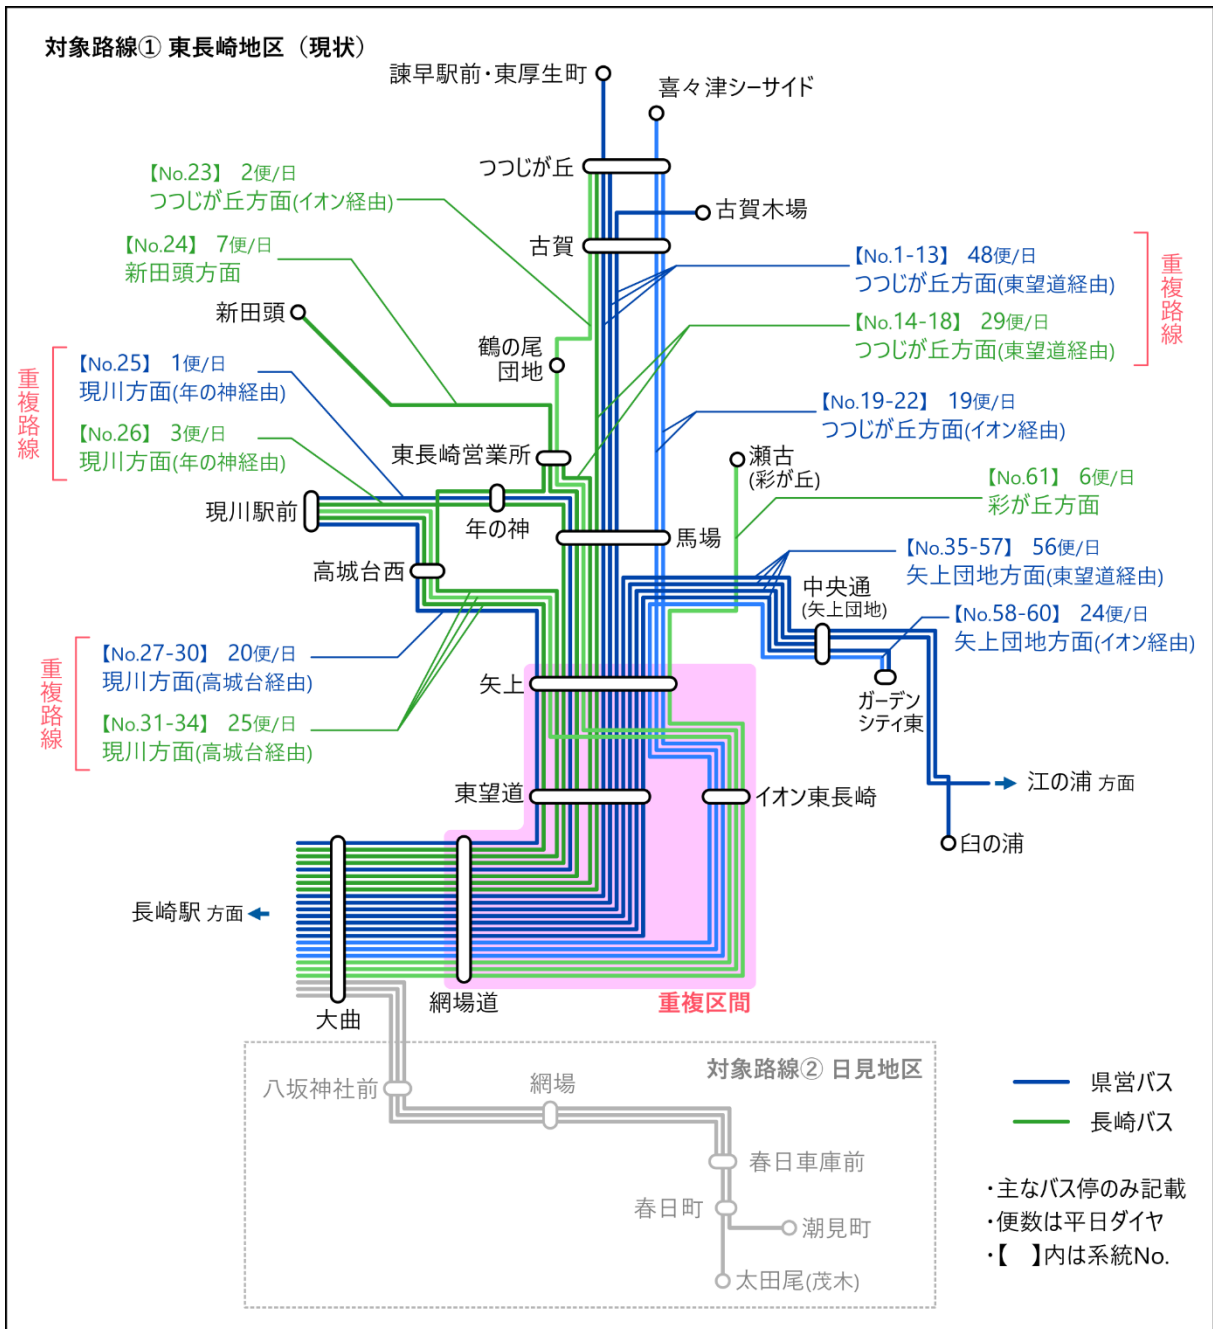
対象路線① 東長崎地区（現状）

諫早駅前・東厚生町

喜々津シーサイド

つつじが丘

【No.23】 2便/日
つつじが丘方面(イオン経由)

古賀木場

古賀

【No.24】 7便/日
新田頭方面

【No.1-13】 48便/日
つつじが丘方面(東望道経由)

重複路線

新田頭

【No.14-18】 29便/日
つつじが丘方面(東望道経由)

鶴の尾
団地

重複路線

【No.25】 1便/日
現川方面(年の神経由)

【No.19-22】 19便/日
つつじが丘方面(イオン経由)

【No.26】 3便/日
現川方面(年の神経由)

東長崎営業所

瀬古
(彩が丘)

【No.61】 6便/日
彩が丘方面

現川駅前

年の神

馬場

【No.35-57】 56便/日
矢上団地方面(東望道経由)

高城台西

中央通
(矢上団地)

【No.58-60】 24便/日
矢上団地方面(イオン経由)

重複路線

【No.27-30】 20便/日
現川方面(高城台経由)

矢上

ガーデン
シティ東

【No.31-34】 25便/日
現川方面(高城台経由)

江の浦 方面

東望道

イオン東長崎

臼の浦

長崎駅 方面

網場道

重複区間

大曲

対象路線② 日見地区

八坂神社前

網場

県営バス

長崎バス

春日車庫前

春日町

潮見町

・主なバス停のみ記載
・便数は平日ダイヤ
・【 】内は系統No.

太田尾(茂木)